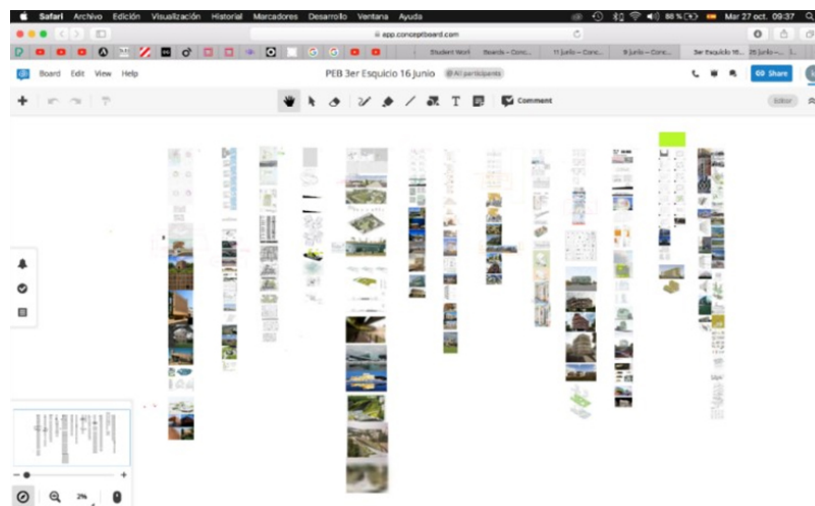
Safari Archivo Edición Visualización Historial Marcadores Desarrollo Ventana Ayuda

88 % Mar 27 oct. 09:37

app.conceptboard.com

Student Worl Boards – Conc... 11 Junio – Conc... 9 Junio – Conc... 3er Esquicio 16... 25 Junio –...

Board Edit View Help

PEB 3er Esquicio 16 Junio

All participants

Share

Comment

Editor

2%